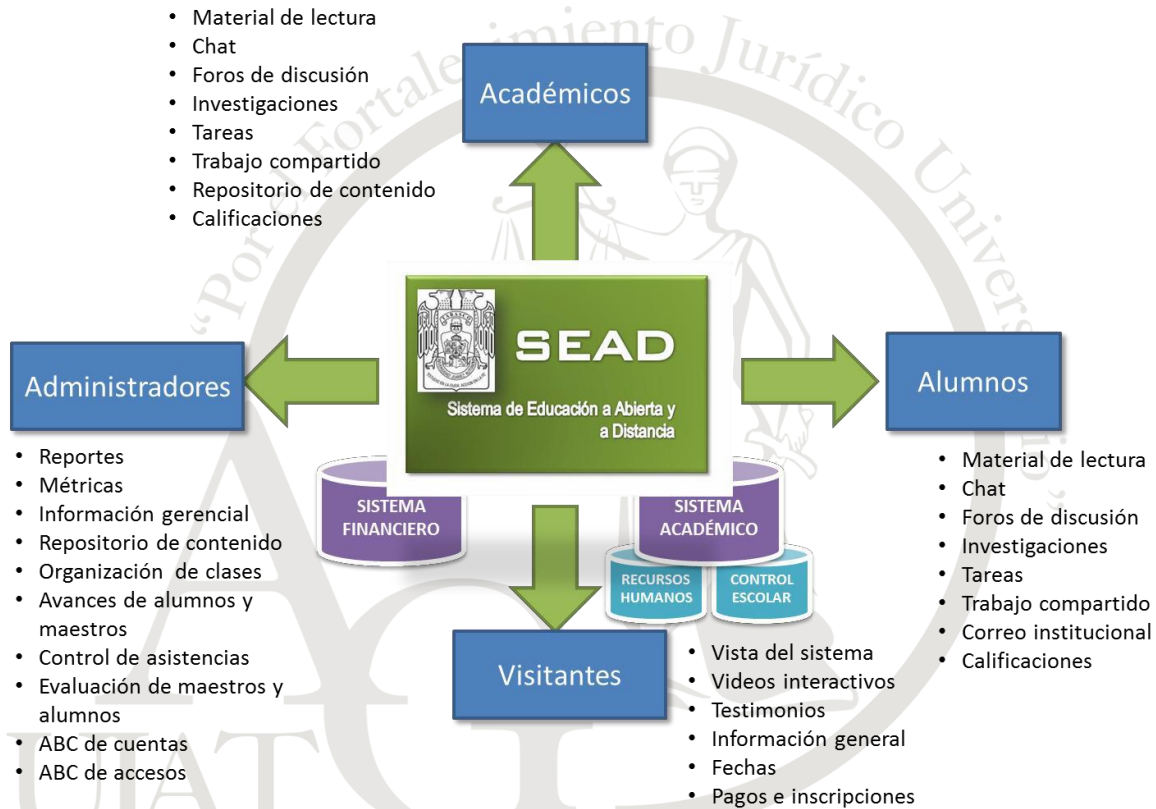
- Material de lectura
- Chat
- Foros de discusión
- Investigaciones
- Tareas
- Trabajo compartido
- Repositorio de contenido
- Calificaciones

Académicos

SEAD
Sistema de Educación a Abierta y a Distancia

Administradores

Alumnos

- Reportes
- Métricas
- Información gerencial
- Repositorio de contenido
- Organización de clases
- Avances de alumnos y maestros
- Control de asistencias
- Evaluación de maestros y alumnos
- ABC de cuentas
- ABC de accesos

SISTEMA FINANCIERO

SISTEMA ACADÉMICO

RECURSOS HUMANOS

CONTROL ESCOLAR

- Material de lectura
- Chat
- Foros de discusión
- Investigaciones
- Tareas
- Trabajo compartido
- Correo institucional
- Calificaciones

Visitantes

- Vista del sistema
- Videos interactivos
- Testimonios
- Información general
- Fechas
- Pagos e inscripciones

"Por el Fortalecimiento Jurídico Universitario"
UAT